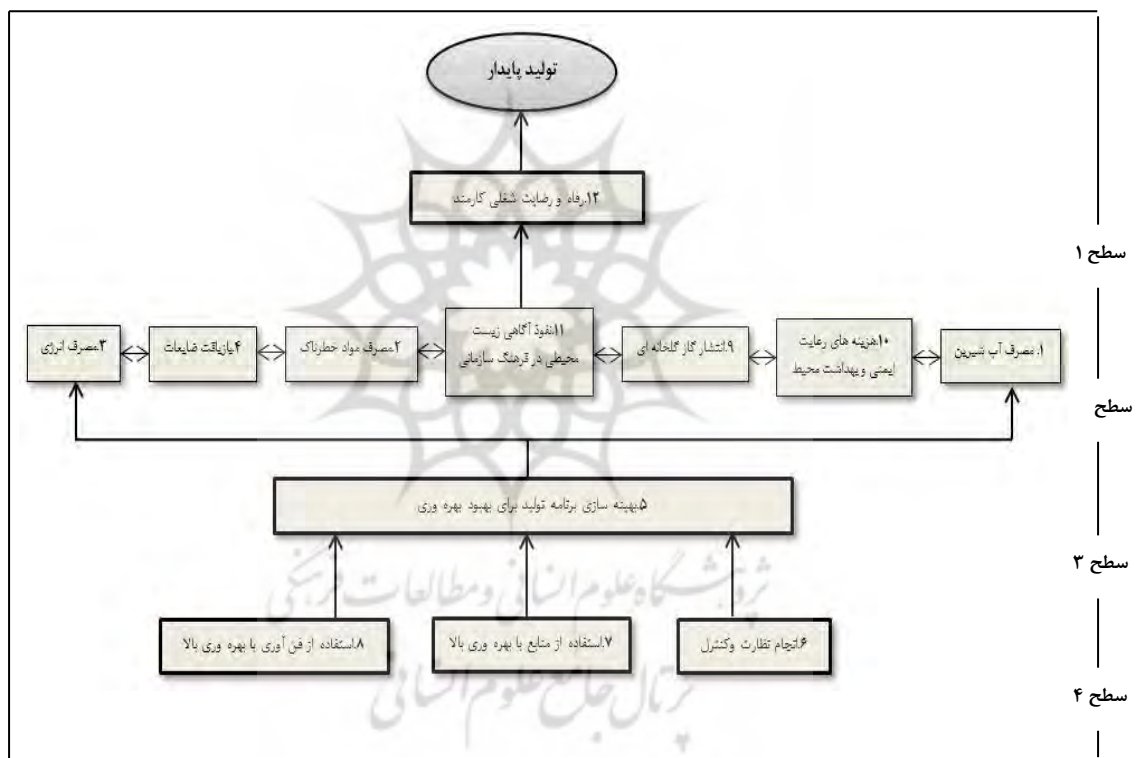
تولید پایدار

۱۲.رفاه و رضایت شغلی کارمند

سطح ۱

۱. مصرف آب شیرین

۱۰.هزینه های رعایت ایمنی وبهداشت محیط

۹.انتشار گاز گلخانه ای

۱۱.نفوذ آگاهی زیست محیطی در فرهنگ سازمانی

۲.مصرف مواد خطرناک

۴.بازیافت ضایعات

۳.مصرف انرژی

سطح

۵.بهینه سازی برنامه تولید برای بهبود بهره وری

سطح ۳

۶.انجام نظارت وکنترل

۷.استفاده از منابع با بهره وری بالا

۸.استفاده از فن آوری با بهره وری بالا

سطح ۴

پژوهشگاه علوم انسانی و مطالعات فرهنگی
پرتال جامع علوم انسانی